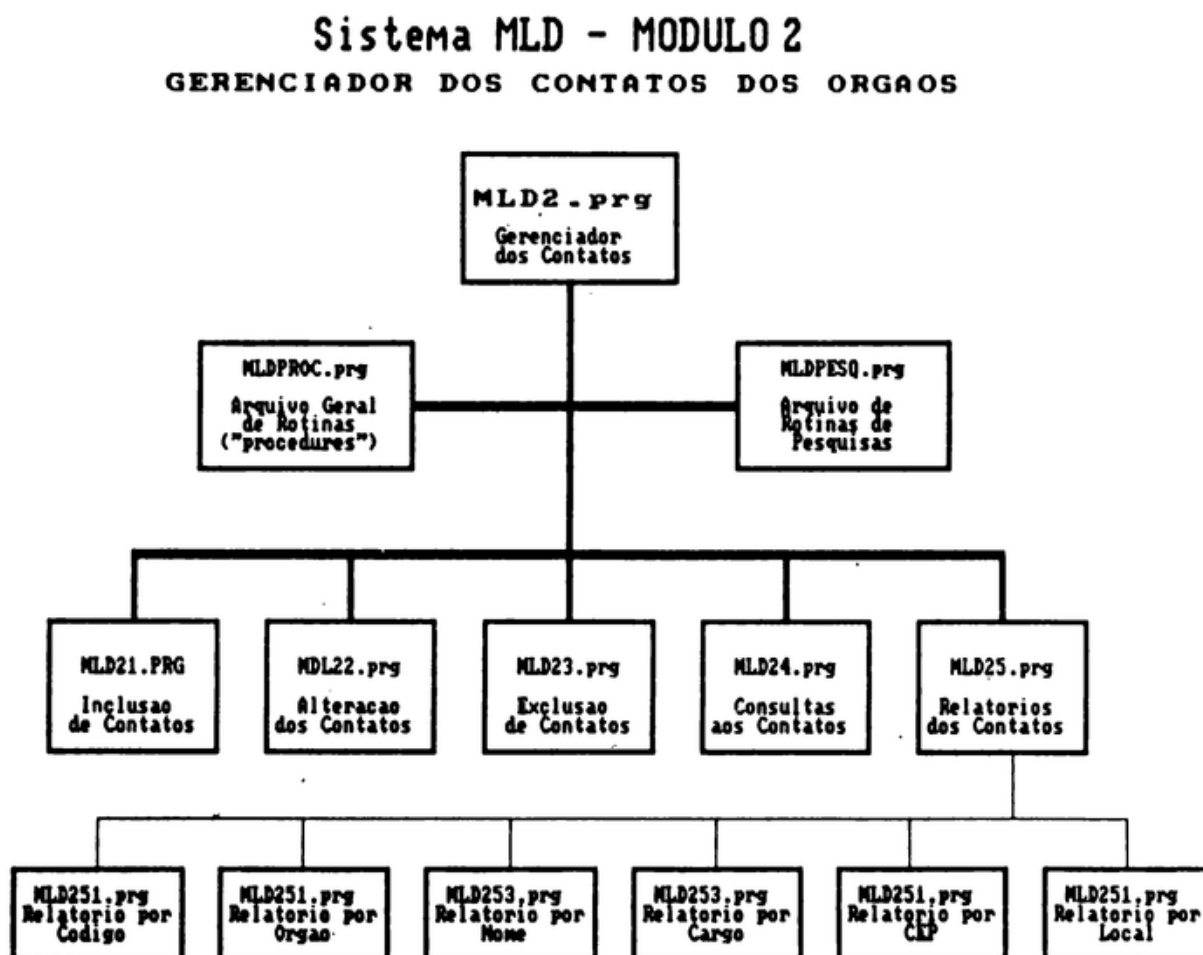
Sistema MLD - MODULO 2
GERENCIADOR DOS CONTATOS DOS ORGAOS

MLD2.prg
Gerenciador dos Contatos

MLDPROC.prg
Arquivo Geral de Rotinas ("procedures")

MLDPESQ.prg
Arquivo de Rotinas de Pesquisas

MLD21.PRG
Inclusao de Contatos

MDL22.prg
Alteracao dos Contatos

MLD23.prg
Exclusao de Contatos

MLD24.prg
Consultas aos Contatos

MLD25.prg
Relatorios dos Contatos

MLD251.prg
Relatorio por Codigo

MLD251.prg
Relatorio por Orgao

MLD253.prg
Relatorio por Nome

MLD253.prg
Relatorio por Cargo

MLD251.prg
Relatorio por CEP

MLD251.prg
Relatorio por Local